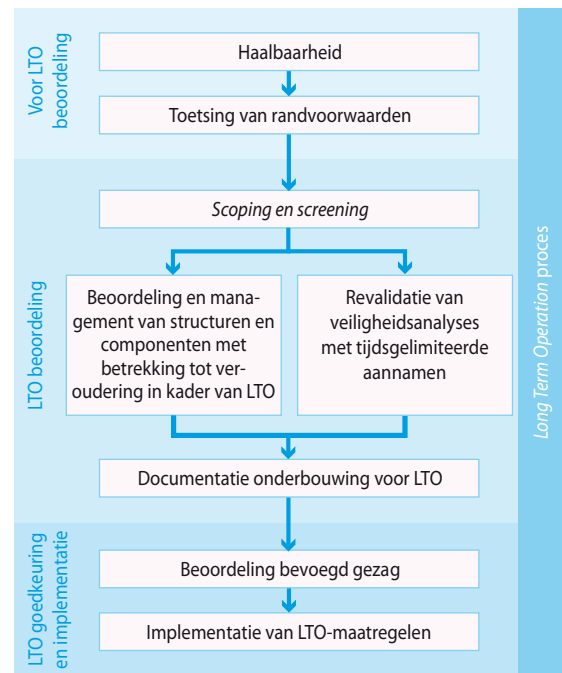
Voor LTO beoordeling

Haalbaarheid

Toetsing van randvoorwaarden

LTO beoordeling

Scoping en screening

Beoordeling en management van structuren en componenten met betrekking tot veroudering in kader van LTO

Revalidatie van veiligheidsanalyses met tijdsgelimiteerde aannamen

Documentatie onderbouwing voor LTO

LTO goedkeuring en implementatie

Beoordeling bevoegd gezag

Implementatie van LTO-maatregelen

Long Term Operation proces